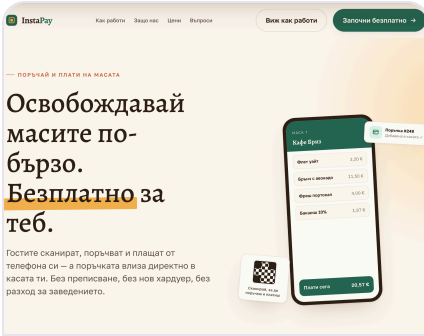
InstaPay

Как работи Защо нас Цени Въпроси

Виж как работи

Започни безплатно →

— ПОРЪЧАЙ И ПЛАТИ НА МАСАТА

Освобождавай масите по-бързо. Безплатно за теб.

Гостите сканират, поръчват и плащат от телефона си — а поръчката влиза директно в касата ти. Без преписване, без нов хардуер, без разход за заведението.

МАСА 1

Кафе Бриз

Флет уайт 3,20 €

Брьоя с авокадо 11,50 €

Фреш портокал 4,00 €

Бакшиш 10% 1,87 €

Плати сега 20,57 €

Поръчка #248

Добавена в касата ✓

Сканирай, за да поръчаш и платиш